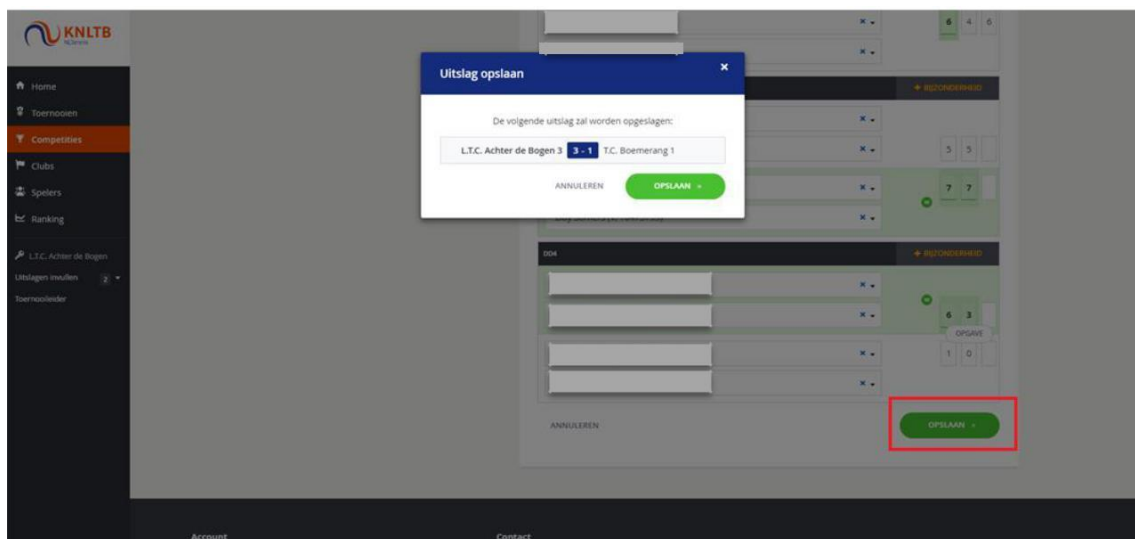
KNLTB
NLStoere

Home
Toernooien
Competities
Clubs
Spelers
Ranking

L.T.C. Achter de Bogen
Uitslagen invullen 2
Toernooileider

Uitslag opslaan
×
De volgende uitslag zal worden opgeslagen:
L.T.C. Achter de Bogen 3 3 - 1 T.C. Boemerang 1
ANNULEREN
OPSLAAN »

6 4 6
+ BIJZONDERHEID
3 5
7 7
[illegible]
004
+ BIJZONDERHEID
6 3
OPGAVE
1 0

ANNULEREN
OPSLAAN »

Account
Contact